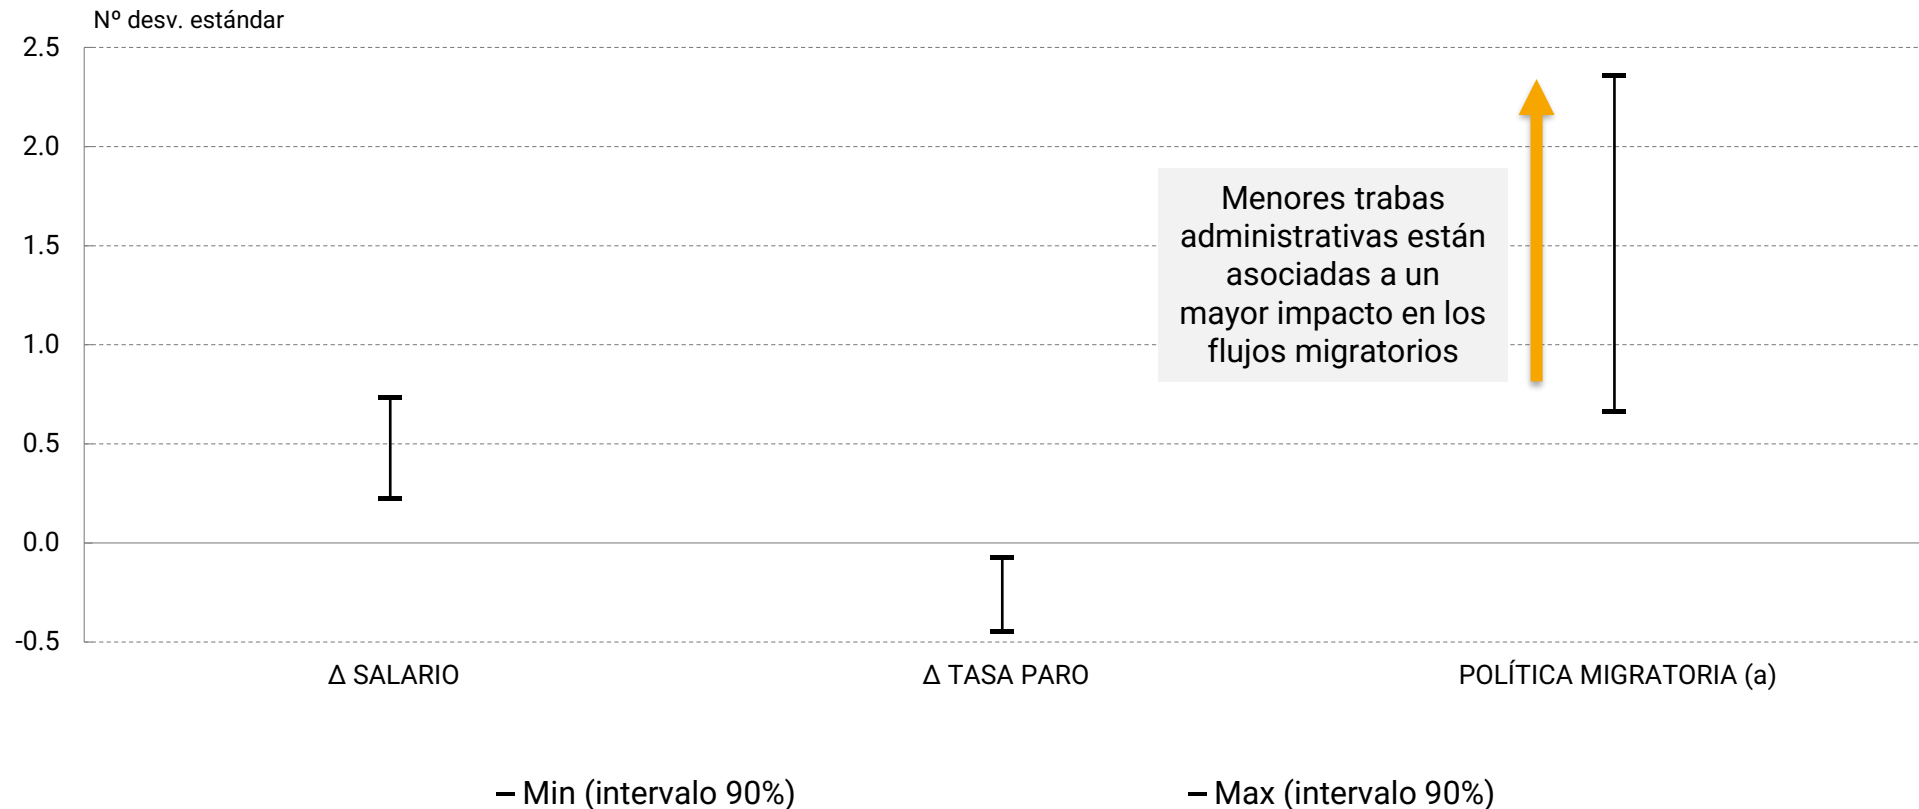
Nº desv. estándar

2.5
2.0
1.5
1.0
0.5
0.0
-0.5

Menores trabas administrativas están asociadas a un mayor impacto en los flujos migratorios

Δ SALARIO
Δ TASA PARO
POLÍTICA MIGRATORIA (a)

Min (intervalo 90%)
Max (intervalo 90%)